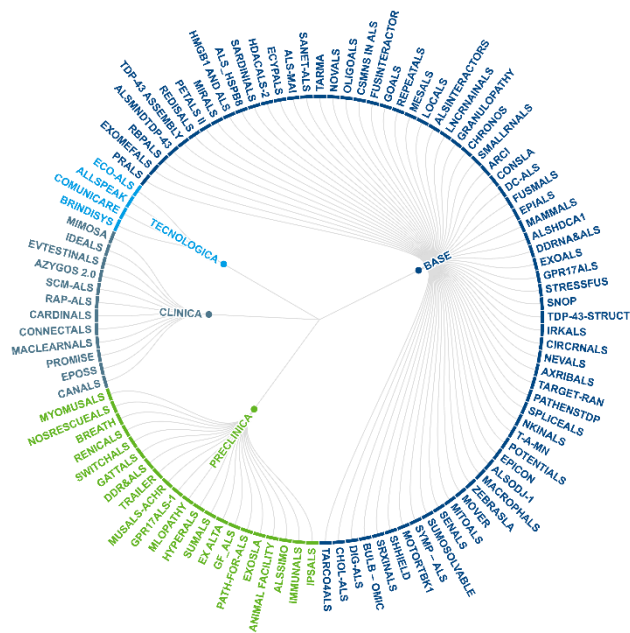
TECNOLOGICA
BASE
CLINICA
PRECLINICA

ALSMNDTDP-43
TDP-43 ASSEMBLY
HMGB1 AND ALS
REDISALS
PETALS II
MIRALS
ALS_HSPB8
SARDINIALS
HDACALS-2
ECYPALS
ALS-MAI
SANET-ALS
TARMA
NOVALS
OLIGOALS
CSMNS IN ALS
FUSINTERACTOR
GOALS
REPEATALS
MESALS
LOCALS
ALSINTERACTORS
LNCRNAINALS
GRANULOPATHY
CHRONOS
SMALLRNALS
ARCI
CONSLA
DC-ALS
FUSMALS
EPIALS
MAMMALS
ALSHDCA1
DDRNA&ALS
EXOALS
GPR17ALS
STRESSFUS
SNOP
TDP-43-STRUCT
IRKALS
CIRCRNALS
NEVALS
AXRIBALS
TARGET-RAN
PATHENSTDP
SPLICEALS
NKINALS
T-A-MN
POTENTIALS
EPICON
ALSODJ-1
MACROPHALS
ZEBRASLA
MOVER
MITOALS
SENALS
SUMOSOLVABLE
SYMP-ALS
MOTORTBK1
SHIELD
SRXINALS
BULB - OMIC
DIG-ALS
CHOL-ALS
TARCOALS
IPSALS
IMMUNALS
ALSSIMO
ANIMAL FACILITY
PATH-FOR-ALS
EXOSLA
GF_ALS
EX ALTA
SUMALS
HYPERALS
MLOPATHY
GPR17ALS-1
MUSALS-ACHR
TRAILER
DDR&ALS
GATTALS
SWITCHALS
RENICALS
BREATH
NOSRESCUEALS
MYOMUSALS
CANALS
EPOSS
PROMISE
MACLEARNALS
CONNECTALS
CARDINALS
RAP-ALS
SCM-ALS
AZYGOS 2.0
EVTESTINALS
IDEALS
MIMOSA
BRINDISYS
COMUNICARE
ALLSPEAK
ECO-ALS
PRALS
EXOMEFALS
RBPALS